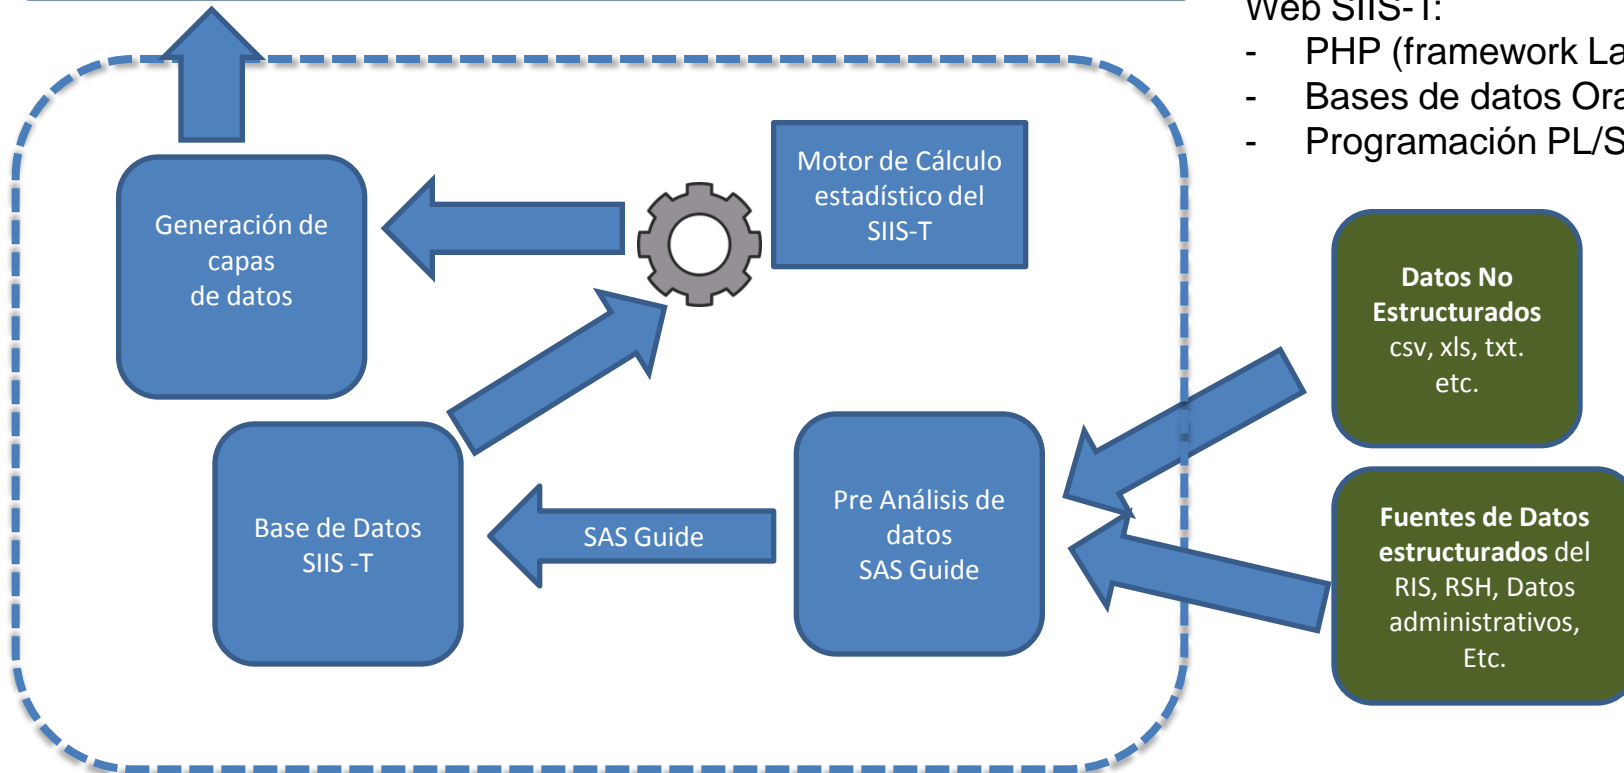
Web SIIS-T:
- PHP (framework La
- Bases de datos Ora
- Programación PL/S

Generación de capas de datos

Motor de Cálculo estadístico del SIIS-T

Datos No Estructurados csv, xls, txt. etc.

Base de Datos SIIS -T

SAS Guide

Pre Análisis de datos SAS Guide

Fuentes de Datos estructurados del RIS, RSH, Datos administrativos, Etc.